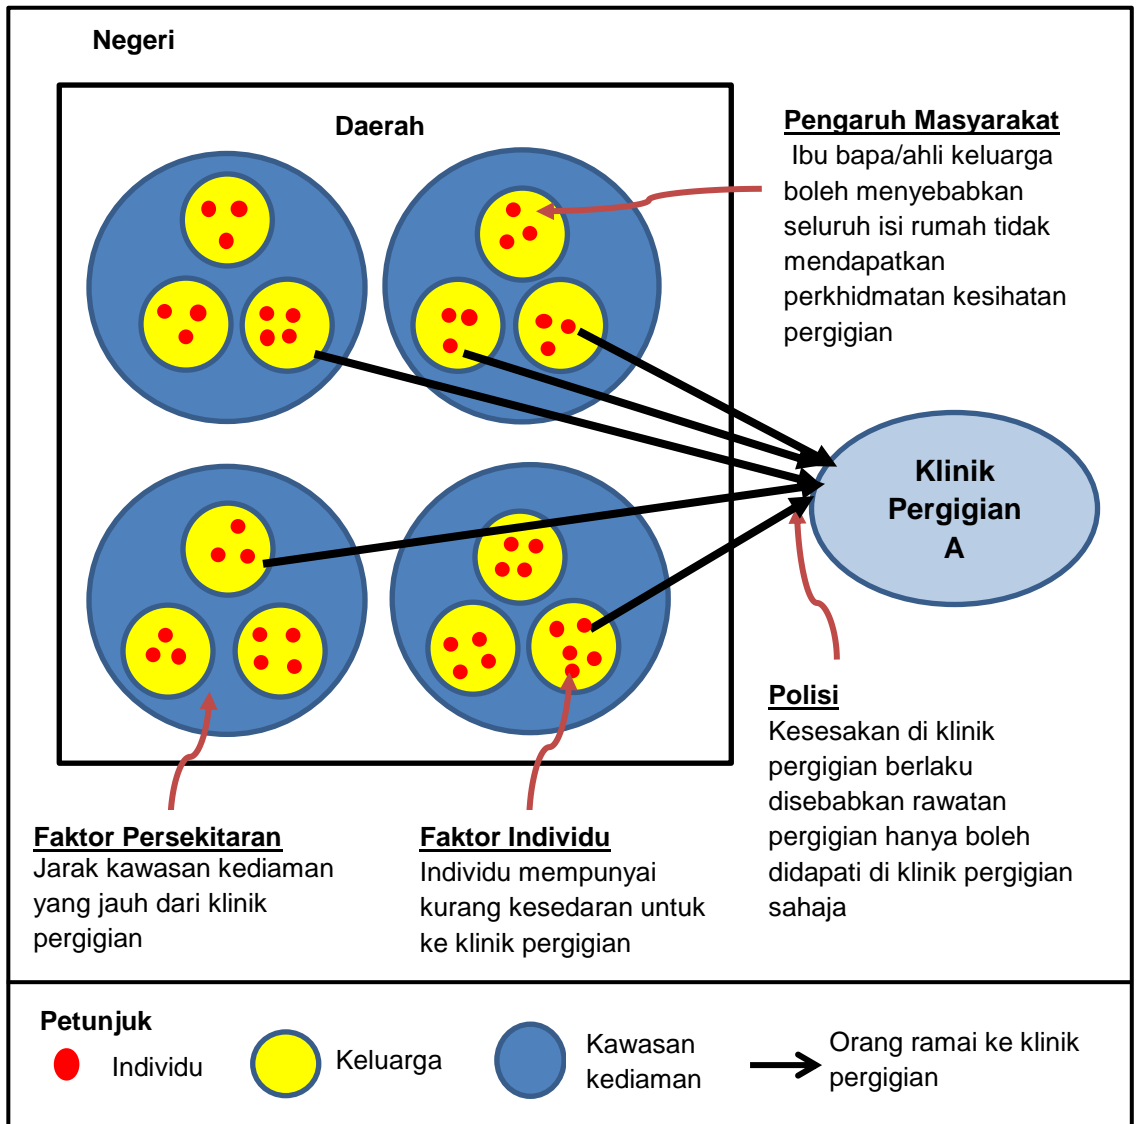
Negeri

Daerah

Pengaruh Masyarakat
Ibu bapa/ahli keluarga boleh menyebabkan seluruh isi rumah tidak mendapatkan perkhidmatan kesihatan pergigian

Klinik Pergigian A

Polisi
Kesesakan di klinik pergigian berlaku disebabkan rawatan pergigian hanya boleh didapati di klinik pergigian sahaja

Faktor Persekitaran
Jarak kawasan kediaman yang jauh dari klinik pergigian

Faktor Individu
Individu mempunyai kurang kesedaran untuk ke klinik pergigian

Petunjuk
Individu
Keluarga
Kawasan kediaman
Orang ramai ke klinik pergigian